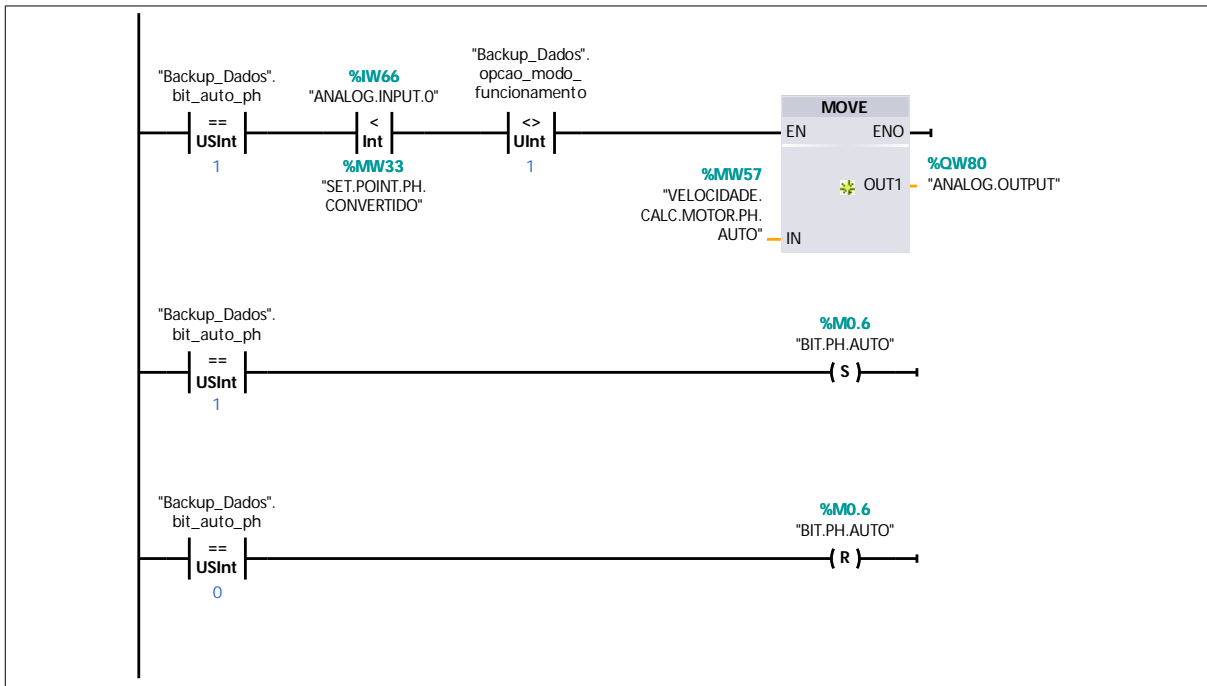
"Backup_Dados".
bit_auto_ph
==
USInt
1

%IW66
"ANALOG.INPUT.0"
<
Int
%MW33
"SET.POINT.PH.
CONVERTIDO"

"Backup_Dados".
opcao_modo_
funcionamento
<>
UInt
1

MOVE
EN
ENO
%MW57
"VELOCIDADE.
CALC.MOTOR.PH.
AUTO"
IN
OUT1
%QW80
"ANALOG.OUTPUT"

"Backup_Dados".
bit_auto_ph
==
USInt
1

%M0.6
"BIT.PH.AUTO"
S

"Backup_Dados".
bit_auto_ph
==
USInt
0

%M0.6
"BIT.PH.AUTO"
R